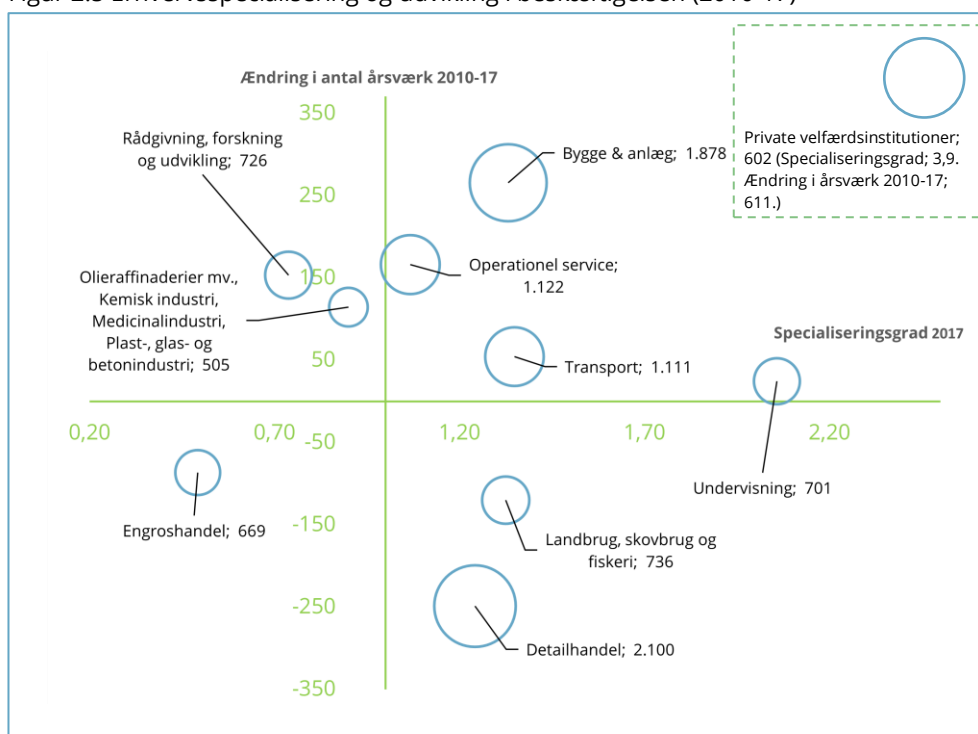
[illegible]

Ændring i antal årsværk 2010-17

350

250

150

50

-50

-150

-250

-350

0,20

0,70

1,20

1,70

2,20

Specialiseringsgrad 2017

Rådgivning, forskning og udvikling; 726

Bygge & anlæg; 1.878

Private velfærdsinstitutioner; 602 (Specialiseringsgrad; 3,9. Ændring i årsværk 2010-17; 611.)

Olieraffinaderier mv., Kemisk industri, Medicinalindustri, Plast-, glas- og betonindustri; 505

Operationel service; 1.122

Transport; 1.111

Undervisning; 701

Engroshandel; 669

Landbrug, skovbrug og fiskeri; 736

Detailhandel; 2.100